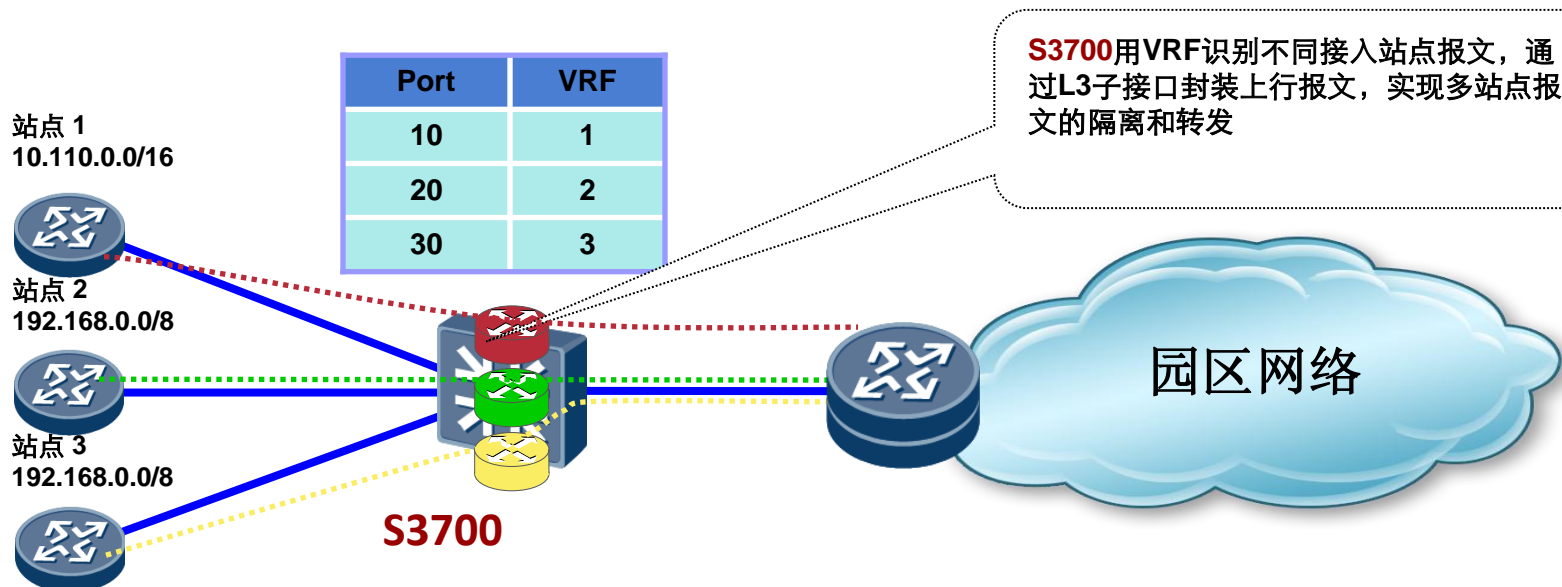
| Port | VRF |
|---|---|
| 10 | 1 |
| 20 | 2 |
| 30 | 3 |

S3700用VRF识别不同接入站点报文，通过L3子接口封装上行报文，实现多站点报文的隔离和转发

站点 1
10.110.0.0/16

站点 2
192.168.0.0/8

站点 3
192.168.0.0/8

S3700

园区网络